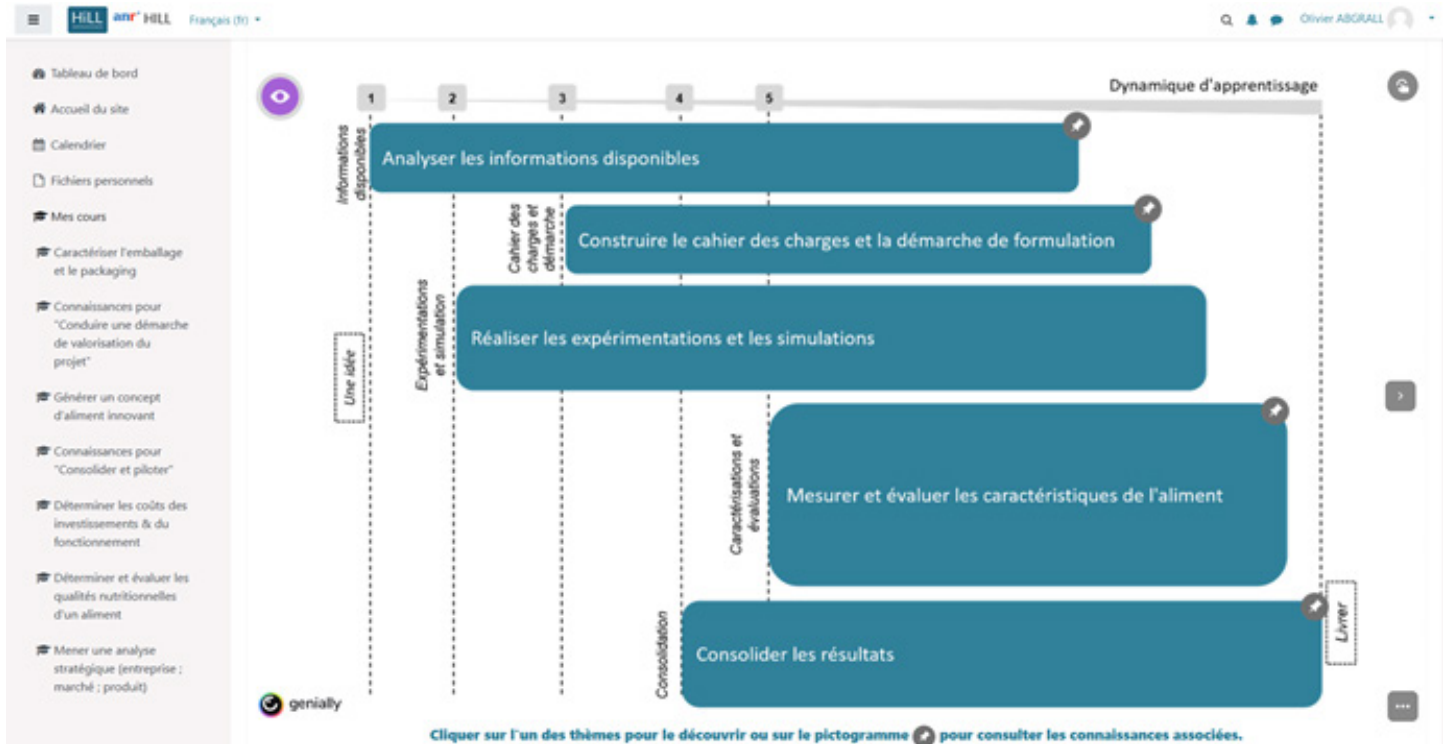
HiLL anr HILL Français (fr)

Olivier ABGRALL

Tableau de bord
Accueil du site
Calendrier
Fichiers personnels
Mes cours
Caractériser l'emballage et le packaging
Connaissances pour "Conduire une démarche de valorisation du projet"
Générer un concept d'aliment innovant
Connaissances pour "Consolider et piloter"
Déterminer les coûts des investissements & du fonctionnement
Déterminer et évaluer les qualités nutritionnelles d'un aliment
Mener une analyse stratégique (entreprise ; marché ; produit)

1 2 3 4 5

Dynamique d'apprentissage

Informations disponibles
Analyser les informations disponibles

Cahier des charges et démarche
Construire le cahier des charges et la démarche de formulation

Expérimentations et simulation
Réaliser les expérimentations et les simulations

Une idée

Caractérisations et évaluations
Mesurer et évaluer les caractéristiques de l'aliment

Consolidation
Consolider les résultats

Livrer

genially

Cliquer sur l'un des thèmes pour le découvrir ou sur le pictogramme pour consulter les connaissances associées.